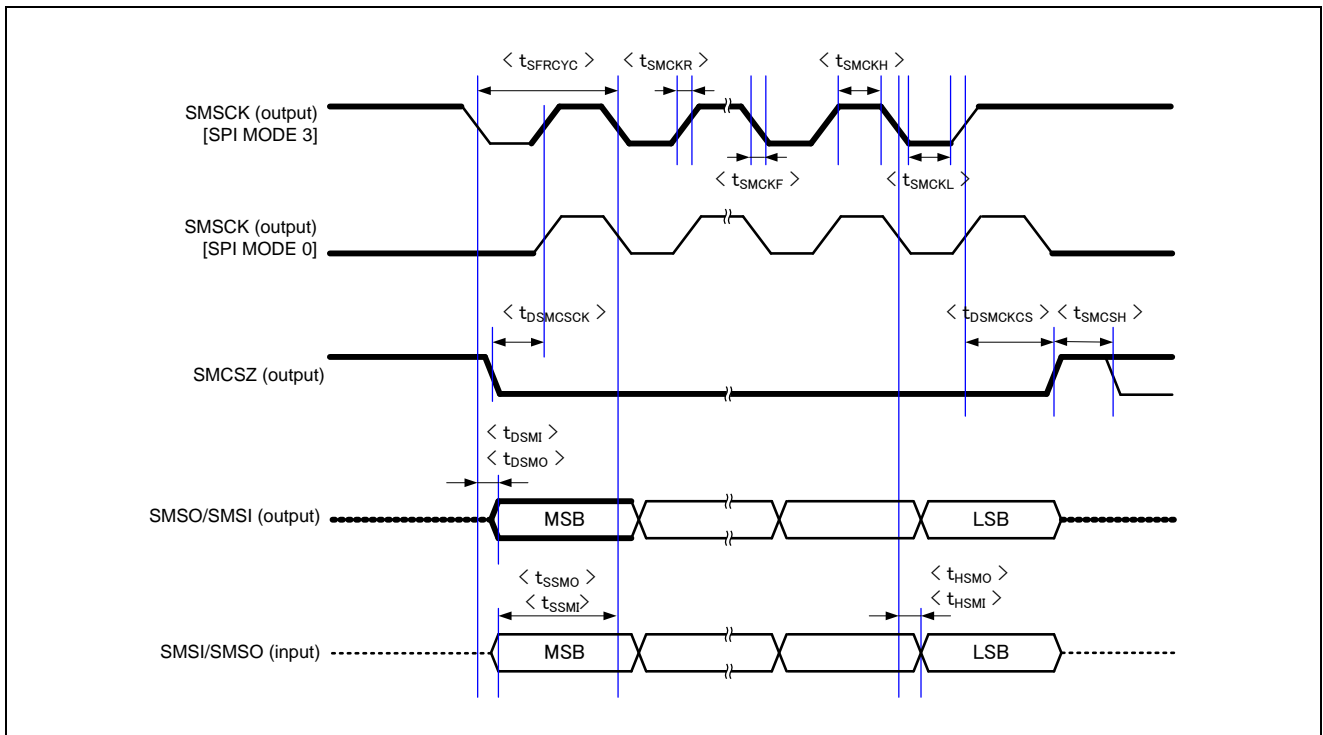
< $t_{SFRCYC}$ >
< $t_{SMCKR}$ >
< $t_{SMCKH}$ >

SMSCK (output)
[SPI MODE 3]

< $t_{SMCKF}$ >
< $t_{SMCKL}$ >

SMSCK (output)
[SPI MODE 0]

< $t_{DSMCSCK}$ >
< $t_{DSMCKCS}$ >
< $t_{SMCSH}$ >

SMCSZ (output)

< $t_{DSMI}$ >
< $t_{DSMO}$ >

SMSO/SMSI (output)
MSB
LSB

< $t_{SSMO}$ >
< $t_{SSMI}$ >
< $t_{HSMO}$ >
< $t_{HSMI}$ >

SMSI/SMSO (input)
MSB
LSB